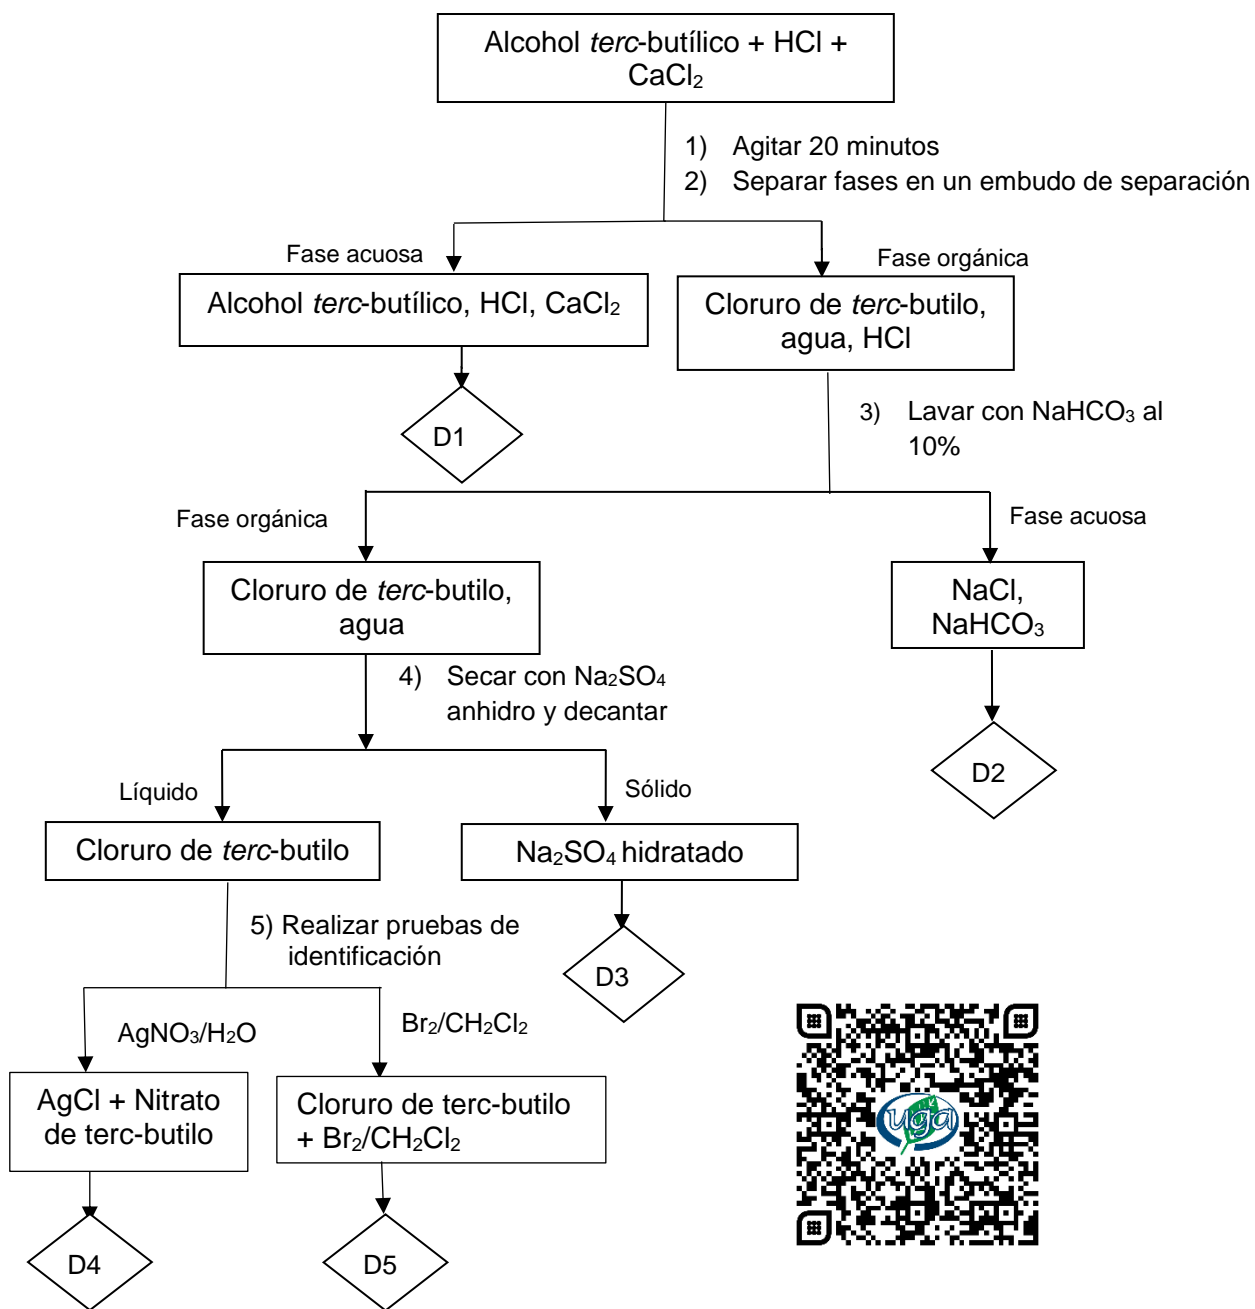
Alcohol terc-butílico + HCl + $CaCl_2$

1) Agitar 20 minutos
2) Separar fases en un embudo de separación

Fase acuosa

Fase orgánica

Alcohol terc-butílico, HCl, $CaCl_2$

Cloruro de terc-butilo, agua, HCl

D1

3) Lavar con $NaHCO_3$ al 10%

Fase orgánica

Fase acuosa

Cloruro de terc-butilo, agua

NaCl, $NaHCO_3$

4) Secar con $Na_2SO_4$ anhidro y decantar

D2

Líquido

Sólido

Cloruro de terc-butilo

$Na_2SO_4$ hidratado

5) Realizar pruebas de identificación

D3

$AgNO_3/H_2O$

$Br_2/CH_2Cl_2$

AgCl + Nitrato de terc-butilo

Cloruro de terc-butilo + $Br_2/CH_2Cl_2$

uga

D4

D5